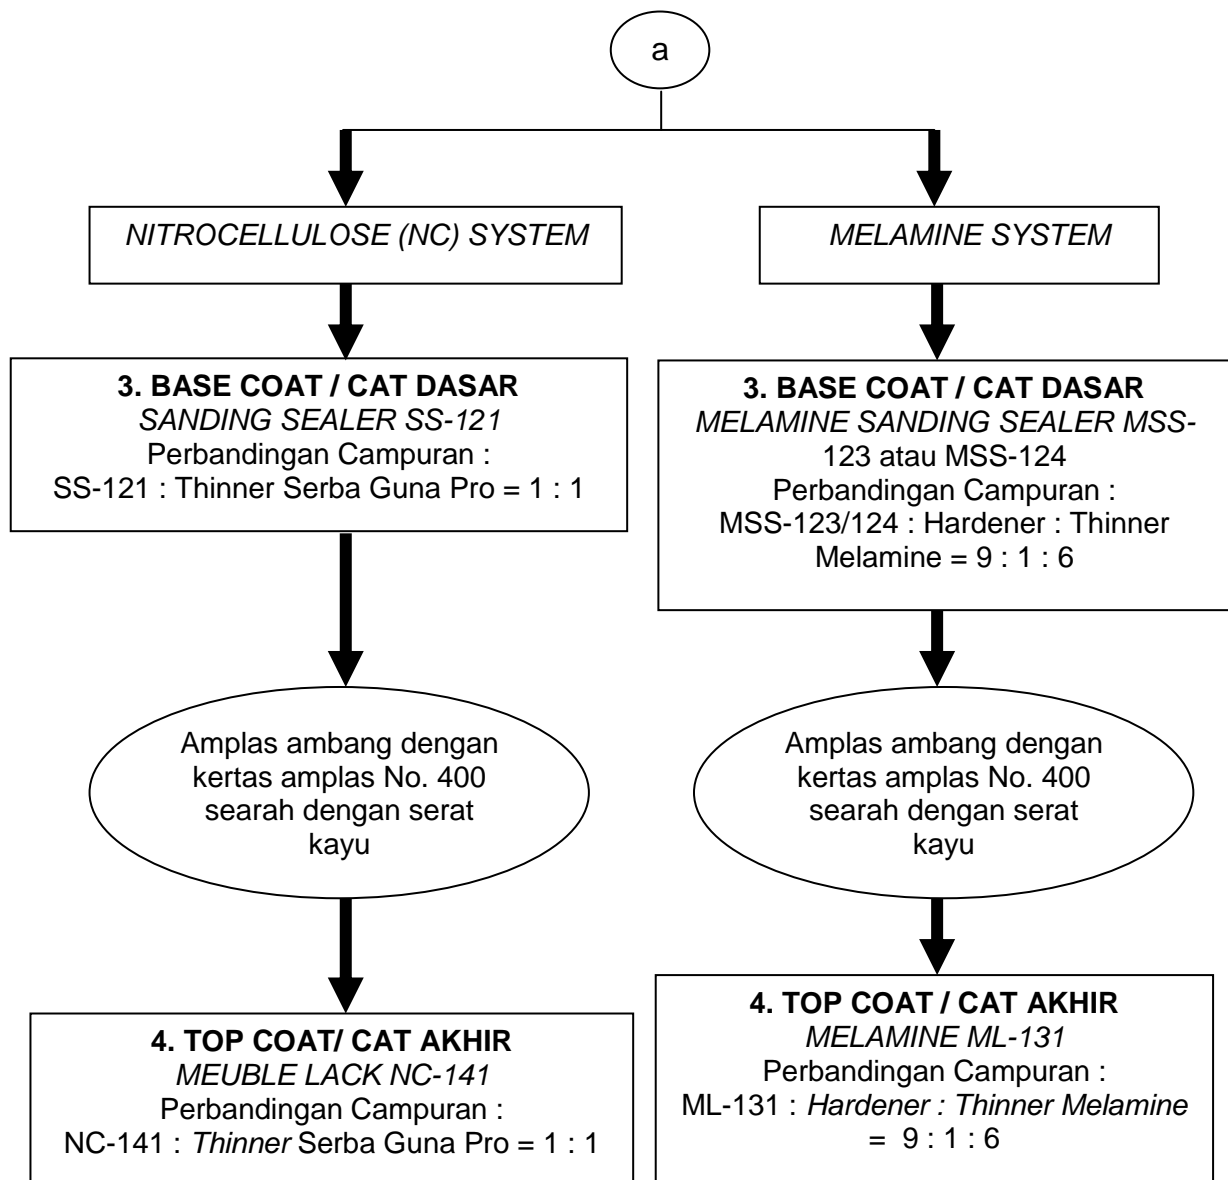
a

NITROCELLULOSE (NC) SYSTEM

MELAMINE SYSTEM

3. BASE COAT / CAT DASAR
SANDING SEALER SS-121
Perbandingan Campuran :
SS-121 : Thinner Serba Guna Pro = 1 : 1

3. BASE COAT / CAT DASAR
MELAMINE SANDING SEALER MSS-123 atau MSS-124
Perbandingan Campuran :
MSS-123/124 : Hardener : Thinner Melamine = 9 : 1 : 6

Amplas ambang dengan kertas amplas No. 400 searah dengan serat kayu

Amplas ambang dengan kertas amplas No. 400 searah dengan serat kayu

4. TOP COAT/ CAT AKHIR
MEUBLE LACK NC-141
Perbandingan Campuran :
NC-141 : Thinner Serba Guna Pro = 1 : 1

4. TOP COAT / CAT AKHIR
MELAMINE ML-131
Perbandingan Campuran :
ML-131 : Hardener : Thinner Melamine = 9 : 1 : 6